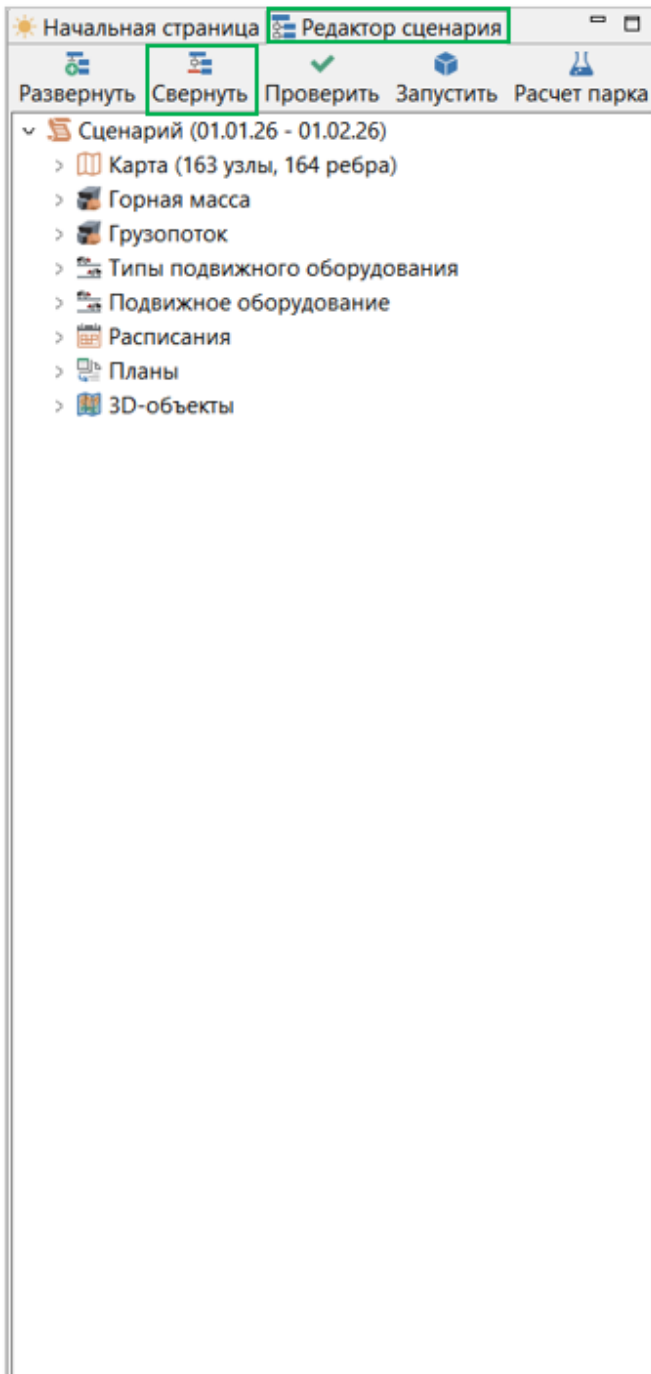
Начальная страница Редактор сценария

Развернуть Свернуть Проверить Запустить Расчет парка

Сценарий (01.01.26 - 01.02.26)
Карта (163 узлы, 164 ребра)
Горная масса
Грузопоток
Типы подвижного оборудования
Подвижное оборудование
Расписания
Планы
3D-объекты